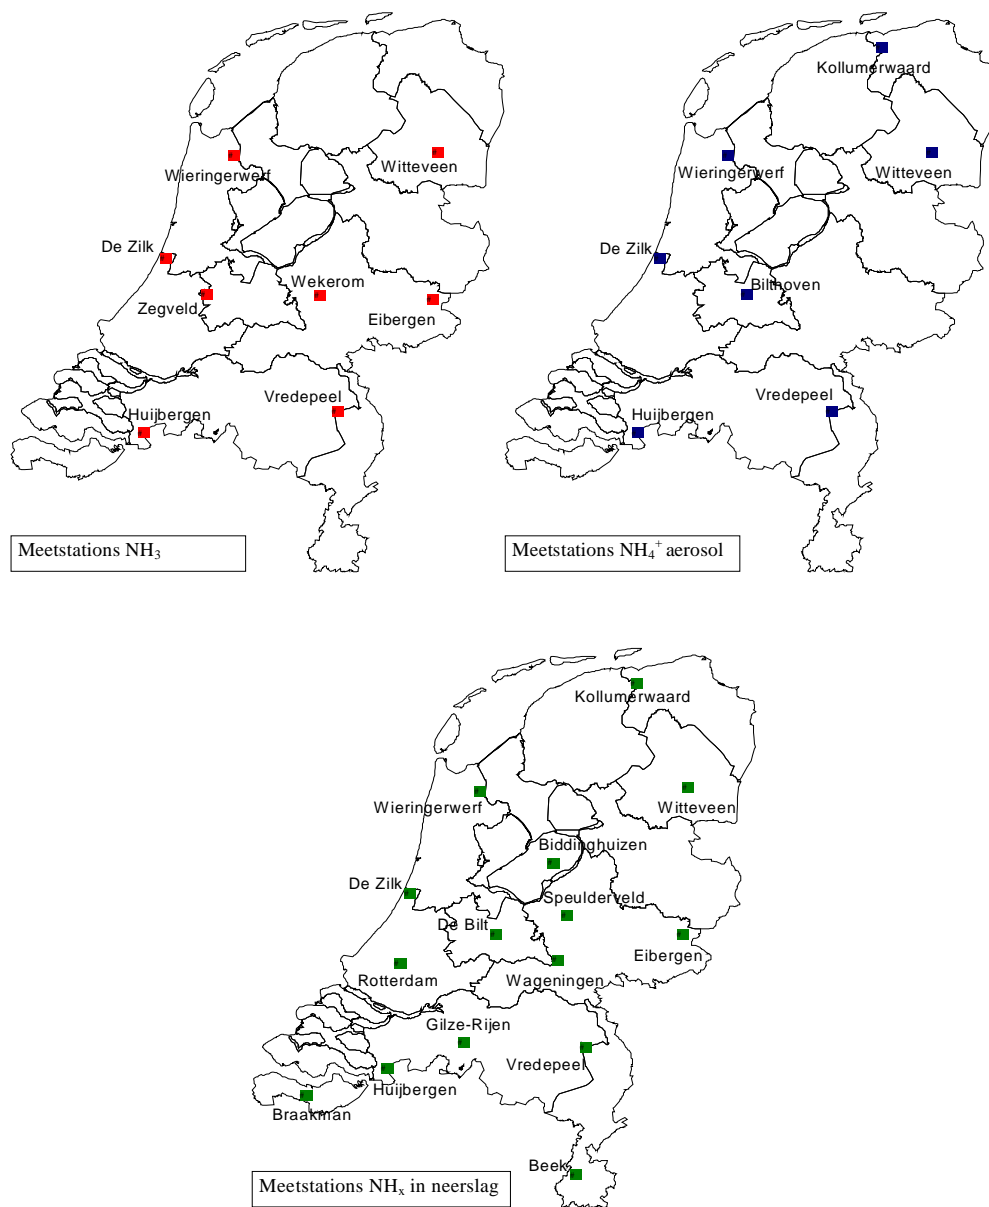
Wieringerwerf
Witteveen
De Zilk
Wekerom
Zegveld
Eibergen
Vredepeel
Huijbergen

Meetstations $NH_3$

Kollumerwaard
Wieringerwerf
Witteveen
De Zilk
Bilthoven
Vredepeel
Huijbergen

Meetstations $NH_4^+$ aerosol

Kollumerwaard
Wieringerwerf
Witteveen
Biddinghuizen
De Zilk
Speulderveld
De Bilt
Eibergen
Rotterdam
Wageningen
Gilze-Rijen
Vredepeel
Huijbergen
Braakman
Beek

Meetstations $NH_x$ in neerslag